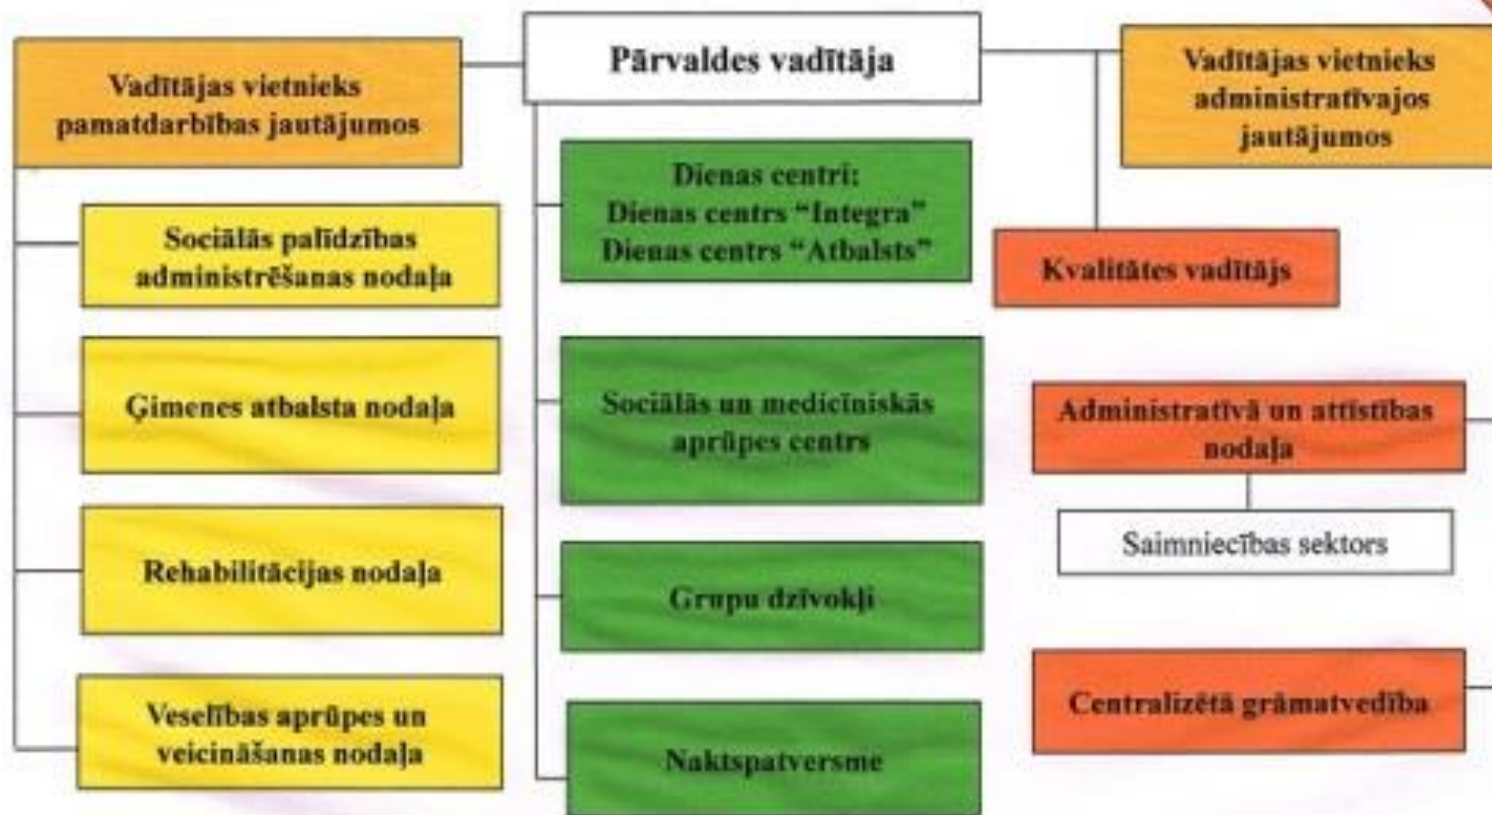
Pārvaldes vadītāja

Vadītājas vietnieks pamatdarbības jautājumos

Sociālās palīdzības administrēšanas nodaļa

Ģimenes atbalsta nodaļa

Rehabilitācijas nodaļa

Veselības aprūpes un veicināšanas nodaļa

Dienas centri:
Dienas centrs "Integra"
Dienas centrs "Atbalsts"

Sociālās un medicīniskās aprūpes centrs

Grupu dzīvokļi

Naktspatversme

Vadītājas vietnieks administratīvajos jautājumos

Kvalitātes vadītājs

Administratīvā un attīstības nodaļa

Saimniecības sektors

Centralizētā grāmatvedība